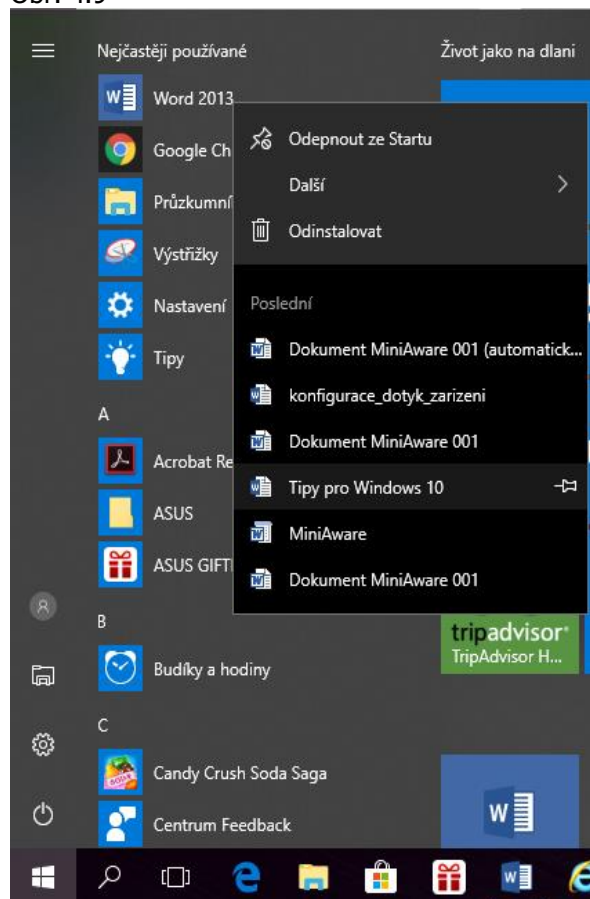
Obr. 4.9

Nejčastěji používané

Život jako na dlani

Word 2013

Google Ch

Průzkumní

Výstřižky

Nastavení

Tipy

A

Acrobat Re

ASUS

ASUS GIFT

B

Budíky a hodiny

C

Candy Crush Soda Saga

Centrum Feedback

Odepnout ze Startu

Další

Odinstalovat

Poslední

Dokument MiniAware 001 (automatick...

konfigurace_dotyk_zarizeni

Dokument MiniAware 001

Tipy pro Windows 10

MiniAware

Dokument MiniAware 001

tripadvisor

TripAdvisor H...